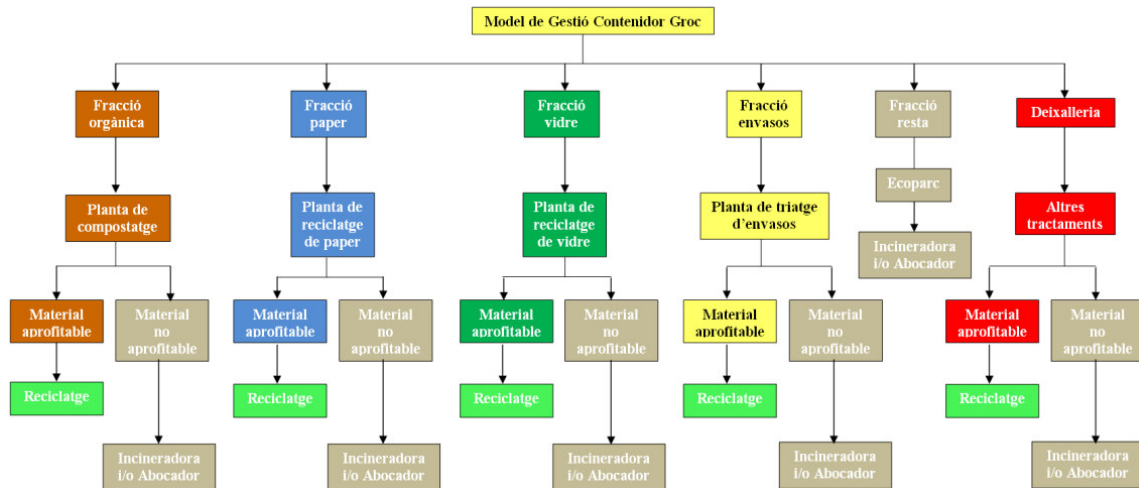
Model de Gestió Contenidor Groc

Fracció orgànica

Planta de compostatge

Material aprofitable

Reciclatge

Material no aprofitable

Incineradora i/o Abocador

Fracció paper

Planta de reciclatge de paper

Material aprofitable

Reciclatge

Material no aprofitable

Incineradora i/o Abocador

Fracció vidre

Planta de reciclatge de vidre

Material aprofitable

Reciclatge

Material no aprofitable

Incineradora i/o Abocador

Fracció envasos

Planta de triatge d'envasos

Material aprofitable

Reciclatge

Material no aprofitable

Incineradora i/o Abocador

Fracció resta

Ecoparc

Incineradora i/o Abocador

Deixalleria

Altres tractaments

Material aprofitable

Reciclatge

Material no aprofitable

Incineradora i/o Abocador